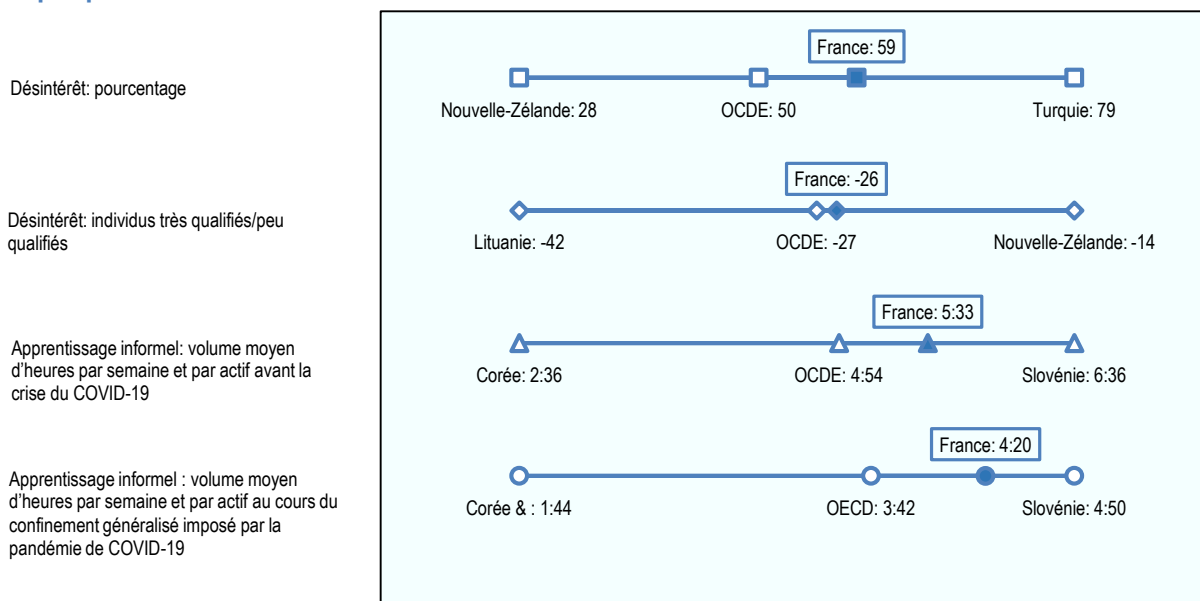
Désintérêt: pourcentage

France: 59

Nouvelle-Zélande: 28 OCDE: 50 Turquie: 79

Désintérêt: individus très qualifiés/peu qualifiés

France: -26

Lituanie: -42 OCDE: -27 Nouvelle-Zélande: -14

Apprentissage informel: volume moyen d'heures par semaine et par actif avant la crise du COVID-19

France: 5:33

Corée: 2:36 OCDE: 4:54 Slovénie: 6:36

Apprentissage informel : volume moyen d'heures par semaine et par actif au cours du confinement généralisé imposé par la pandémie de COVID-19

France: 4:20

Corée & : 1:44 OECD: 3:42 Slovénie: 4:50